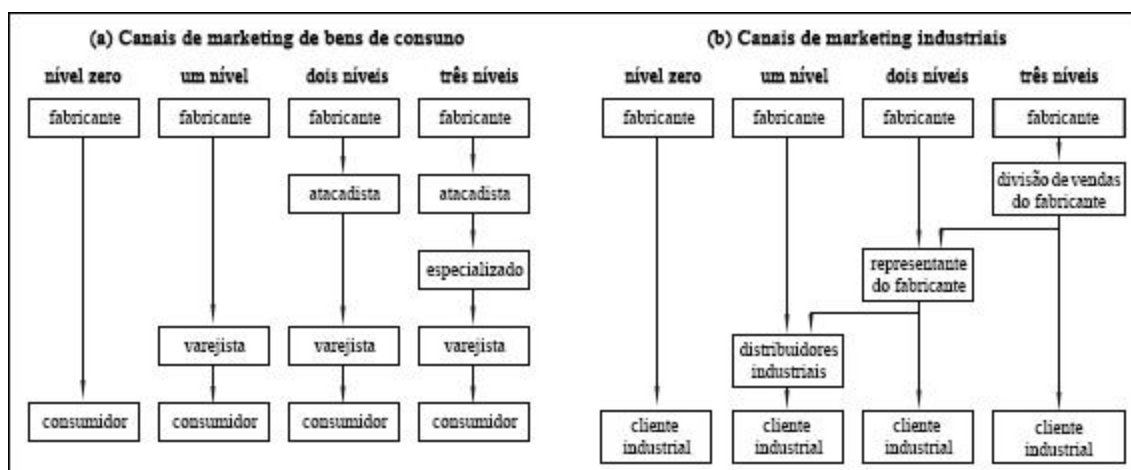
(a) Canais de marketing de bens de consuno

nível zero

fabricante

consumidor

um nível

fabricante

varejista

consumidor

dois níveis

fabricante

atacadista

varejista

consumidor

três níveis

fabricante

atacadista

especializado

varejista

consumidor

(b) Canais de marketing industriais

nível zero

fabricante

cliente industrial

um nível

fabricante

distribuidores industriais

cliente industrial

dois níveis

fabricante

representante do fabricante

cliente industrial

três níveis

fabricante

divisão de vendas do fabricante

cliente industrial